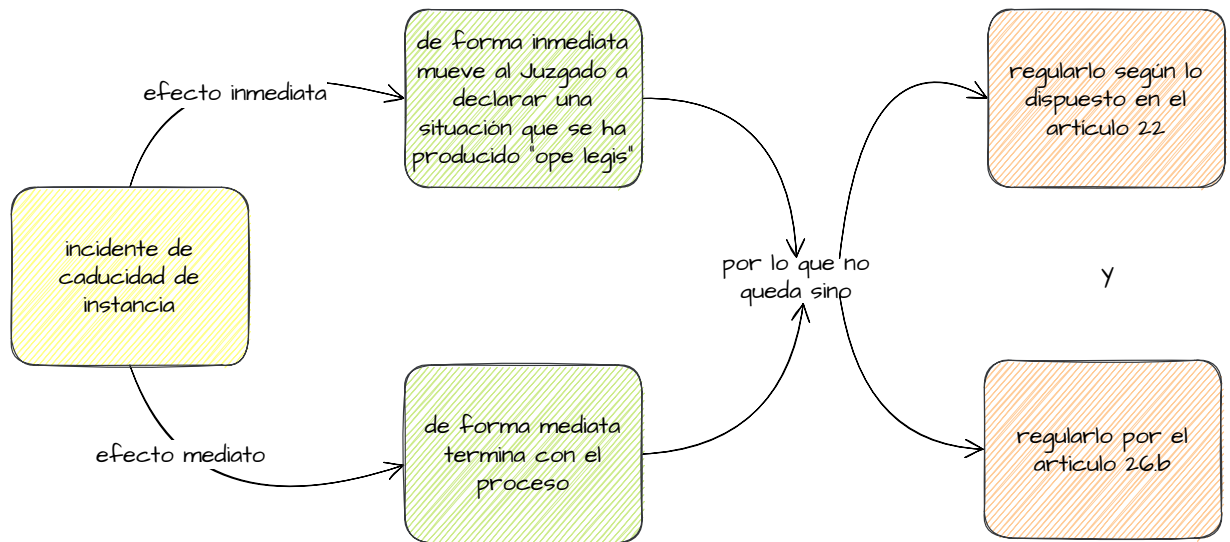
incidente de caducidad de instancia

efecto inmediata

de forma inmediata mueve al Juzgado a declarar una situación que se ha producido "ope legis"

efecto mediato

de forma mediata termina con el proceso

por lo que no queda sino

regularlo según lo dispuesto en el articulo 22

y

regularlo por el articulo 26.b